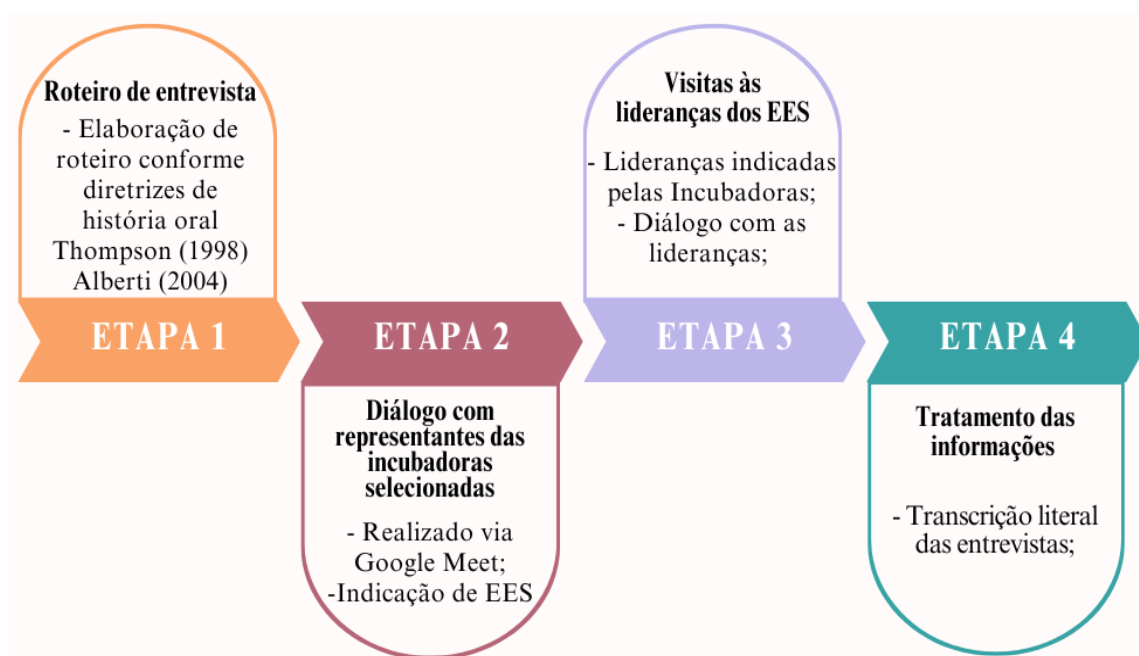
Roteiro de entrevista

- Elaboração de roteiro conforme diretrizes de história oral Thompson (1998) Alberti (2004)

ETAPA 1

ETAPA 2

Diálogo com representantes das incubadoras selecionadas

- Realizado via Google Meet;
-Indicação de EES

Visitas às lideranças dos EES

- Lideranças indicadas pelas Incubadoras;
- Diálogo com as lideranças;

ETAPA 3

ETAPA 4

Tratamento das informações

- Transcrição literal das entrevistas;